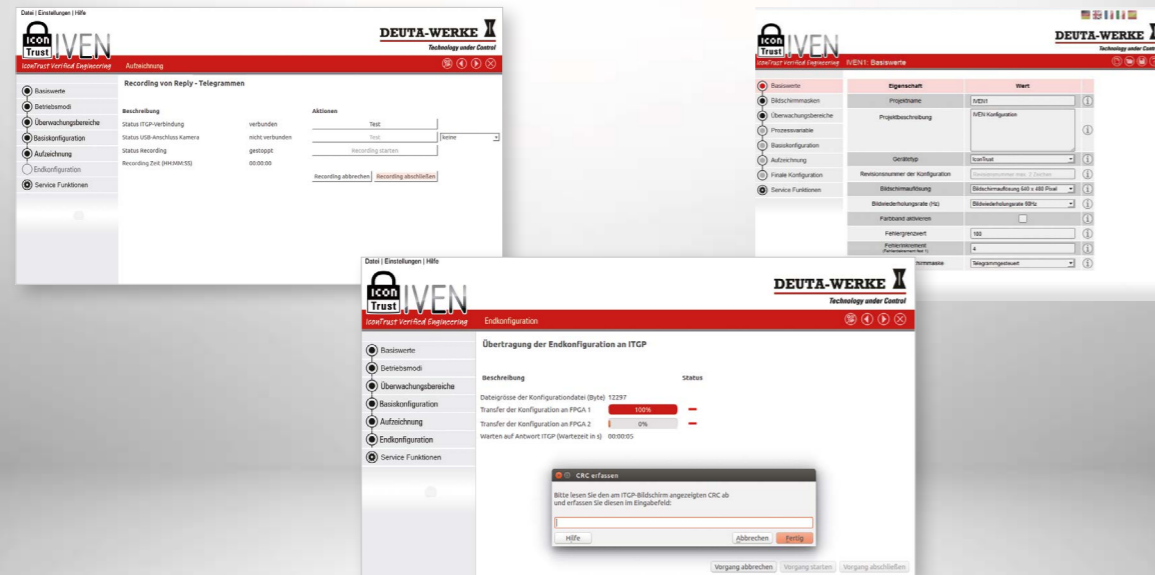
Datei | Einstellungen | Hilfe

ICON Trust IVEN

DEUTA-WERKE
Technology under Control

IconTrust Verified Engineering Aufzeichnung

Basiswerte
Betriebsmodi
Überwachungsbereiche
Basiskonfiguration
Aufzeichnung
Endkonfiguration
Service Funktionen

Recording von Reply - Telegrammen

| Beschreibung | | Aktionen | |
|---|---|---|---|
| Status ITGP-Verbindung | verbunden | Test | |
| Status USB-Anschluss Kamera | nicht verbunden | Test | keine |
| Status Recording | gestoppt | Recording starten | |
| Recording Zeit (HH:MM:SS) | 00:00:00 | | |

Recording abbrechen Recording abschließen

ICON Trust IVEN

DEUTA-WERKE
Technology under Control

IconTrust Verified Engineering IVEN1: Basiswerte

Basiswerte
Bildschirmmasken
Überwachungsbereiche
Prozessvariable
Basiskonfiguration
Aufzeichnung
Finale Konfiguration
Service Funktionen

| Eigenschaft | Wert |
|---|---|
| Projektname | IVEN1 |
| Projektbeschreibung | IVEN Konfiguration |
| Gerätetyp | IconTrust |
| Revisionsnummer der Konfiguration | Revisionsnummer max. 2 Zeichen |
| Bildschirmauflösung | Bildschirmauflösung 640 x 480 Pixel |
| Bildwiederholungsrate (Hz) | Bildwiederholungsrate 60Hz |
| Farbband aktivieren | |
| Fehlergrenzwert | 100 |
| Fehlertoleranzwert | 4 |
| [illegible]schirmmaske | Telegrammgesteuert |

Datei | Einstellungen | Hilfe

ICON Trust IVEN

DEUTA-WERKE
Technology under Control

IconTrust Verified Engineering Endkonfiguration

Basiswerte
Betriebsmodi
Überwachungsbereiche
Basiskonfiguration
Aufzeichnung
Endkonfiguration
Service Funktionen

Übertragung der Endkonfiguration an ITGP

Beschreibung Status

Dateigrösse der Konfigurationsdatei (Byte) 12297
Transfer der Konfiguration an FPGA 1 100%
Transfer der Konfiguration an FPGA 2 0%
Warten auf Antwort ITGP (Wartezeit in s) 00:00:05

CRC erfassen

Bitte lesen Sie den am ITGP-Bildschirm angezeigten CRC ab und erfassen Sie diesen im Eingabefeld:

Hilfe Abbrechen Fertig

Vorgang abbrechen Vorgang starten Vorgang abschließen